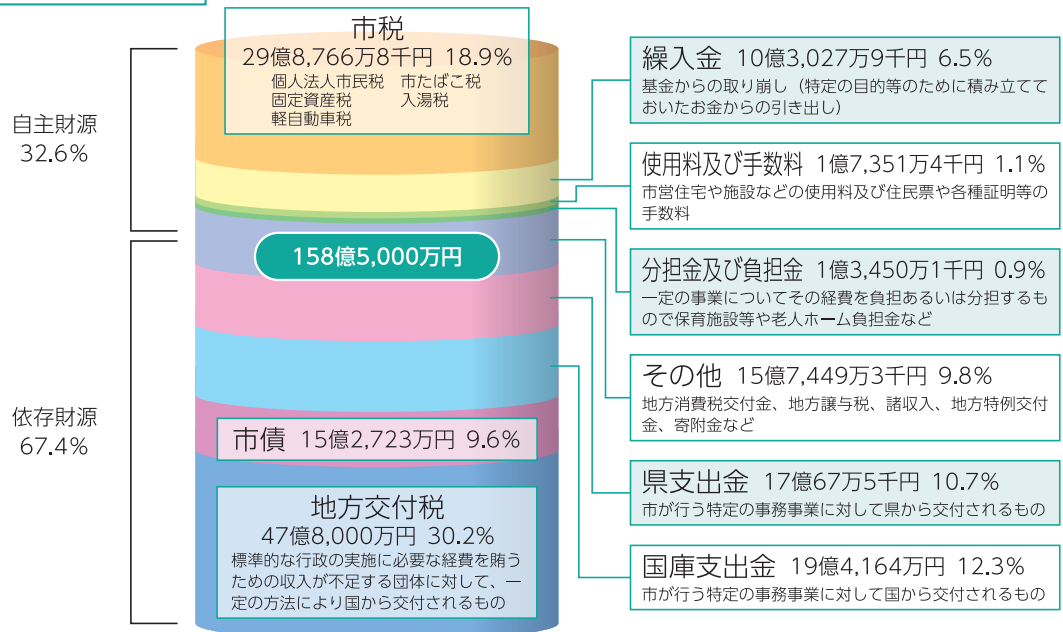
市税
29億8,766万8千円 18.9%
個人法人市民税 市たばこ税
固定資産税 入湯税
軽自動車税

自主財源
32.6%

158億5,000万円

依存財源
67.4%

市債 15億2,723万円 9.6%

地方交付税
47億8,000万円 30.2%
標準的な行政の実施に必要な経費を賄うための収入が不足する団体に対して、一定の方法により国から交付されるもの

繰入金 10億3,027万9千円 6.5%
基金からの取り崩し（特定の目的等のために積み立てておいたお金からの引き出し）

使用料及び手数料 1億7,351万4千円 1.1%
市営住宅や施設などの使用料及び住民票や各種証明等の手数料

分担金及び負担金 1億3,450万1千円 0.9%
一定の事業についてその経費を負担あるいは分担するもので保育施設等や老人ホーム負担金など

その他 15億7,449万3千円 9.8%
地方消費税交付金、地方譲与税、諸収入、地方特例交付金、寄附金など

県支出金 17億67万5千円 10.7%
市が行う特定の事務事業に対して県から交付されるもの

国庫支出金 19億4,164万円 12.3%
市が行う特定の事務事業に対して国から交付されるもの